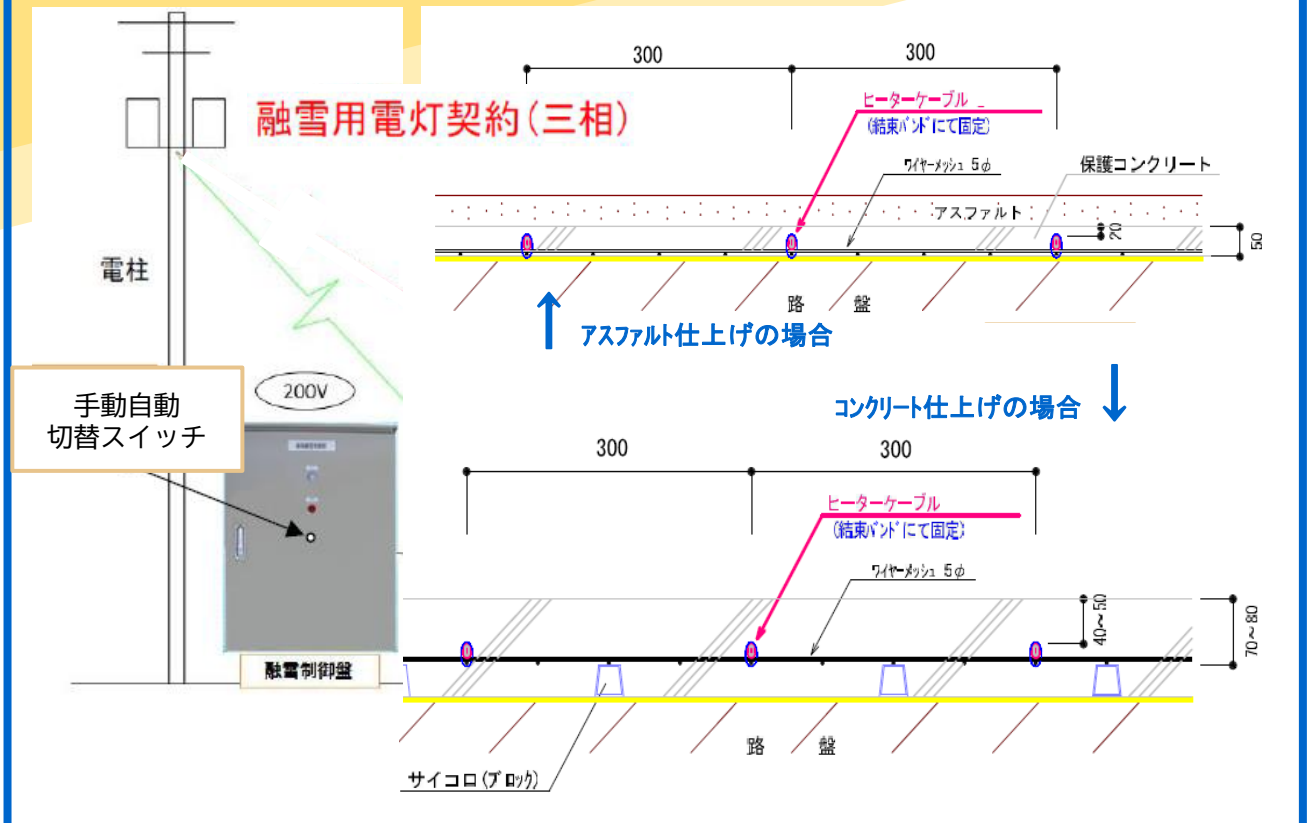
融雪用電灯契約(三相)

電柱

200V

手動自動
切替スイッチ

融雪制御盤

300 300

ヒーターケーブル
(結束バンドにて固定)

ワイヤーメッシュ 5φ

保護コンクリート

アスファルト

20

50

路 盤

アスファルト仕上げの場合

コンクリート仕上げの場合

300 300

ヒーターケーブル
(結束バンドにて固定)

ワイヤーメッシュ 5φ

40～50

70～80

路 盤

サイコロ(ブロック)